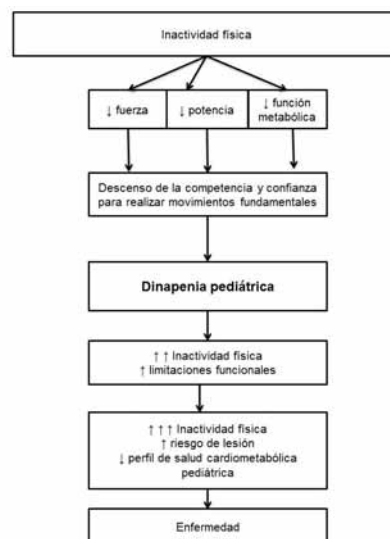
Inactividad física

↓ fuerza

↓ potencia

↓ función metabólica

Descenso de la competencia y confianza para realizar movimientos fundamentales

**Dinapenia pediátrica**

↑ ↑ Inactividad física
↑ limitaciones funcionales

↑ ↑ ↑ Inactividad física
↑ riesgo de lesión
↓ perfil de salud cardiometabólica pediátrica

Enfermedad